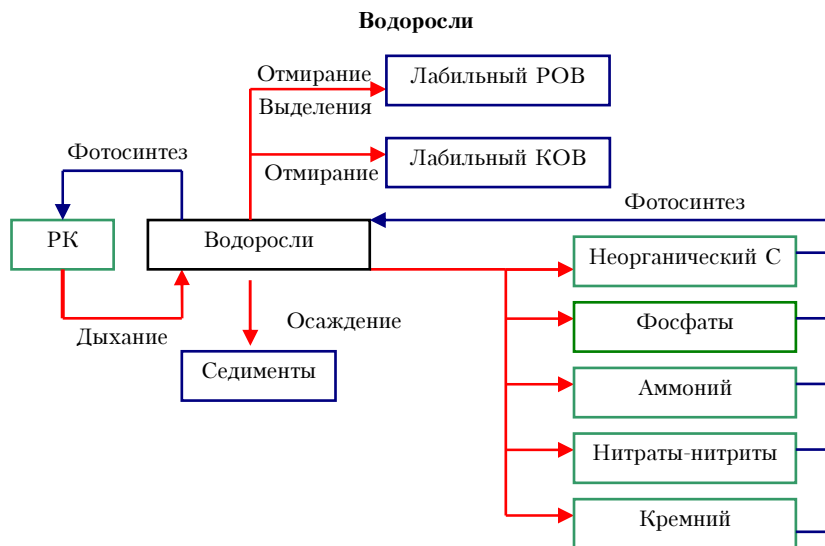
Водоросли

Отмирание
Выделения
Лабильный РОВ

Отмирание
Лабильный КОВ

Фотосинтез

Фотосинтез

РК

Водоросли

Неорганический С

Дыхание

Осаждение

Фосфаты

Седименты

Аммоний

Нитраты-нитриты

Кремний